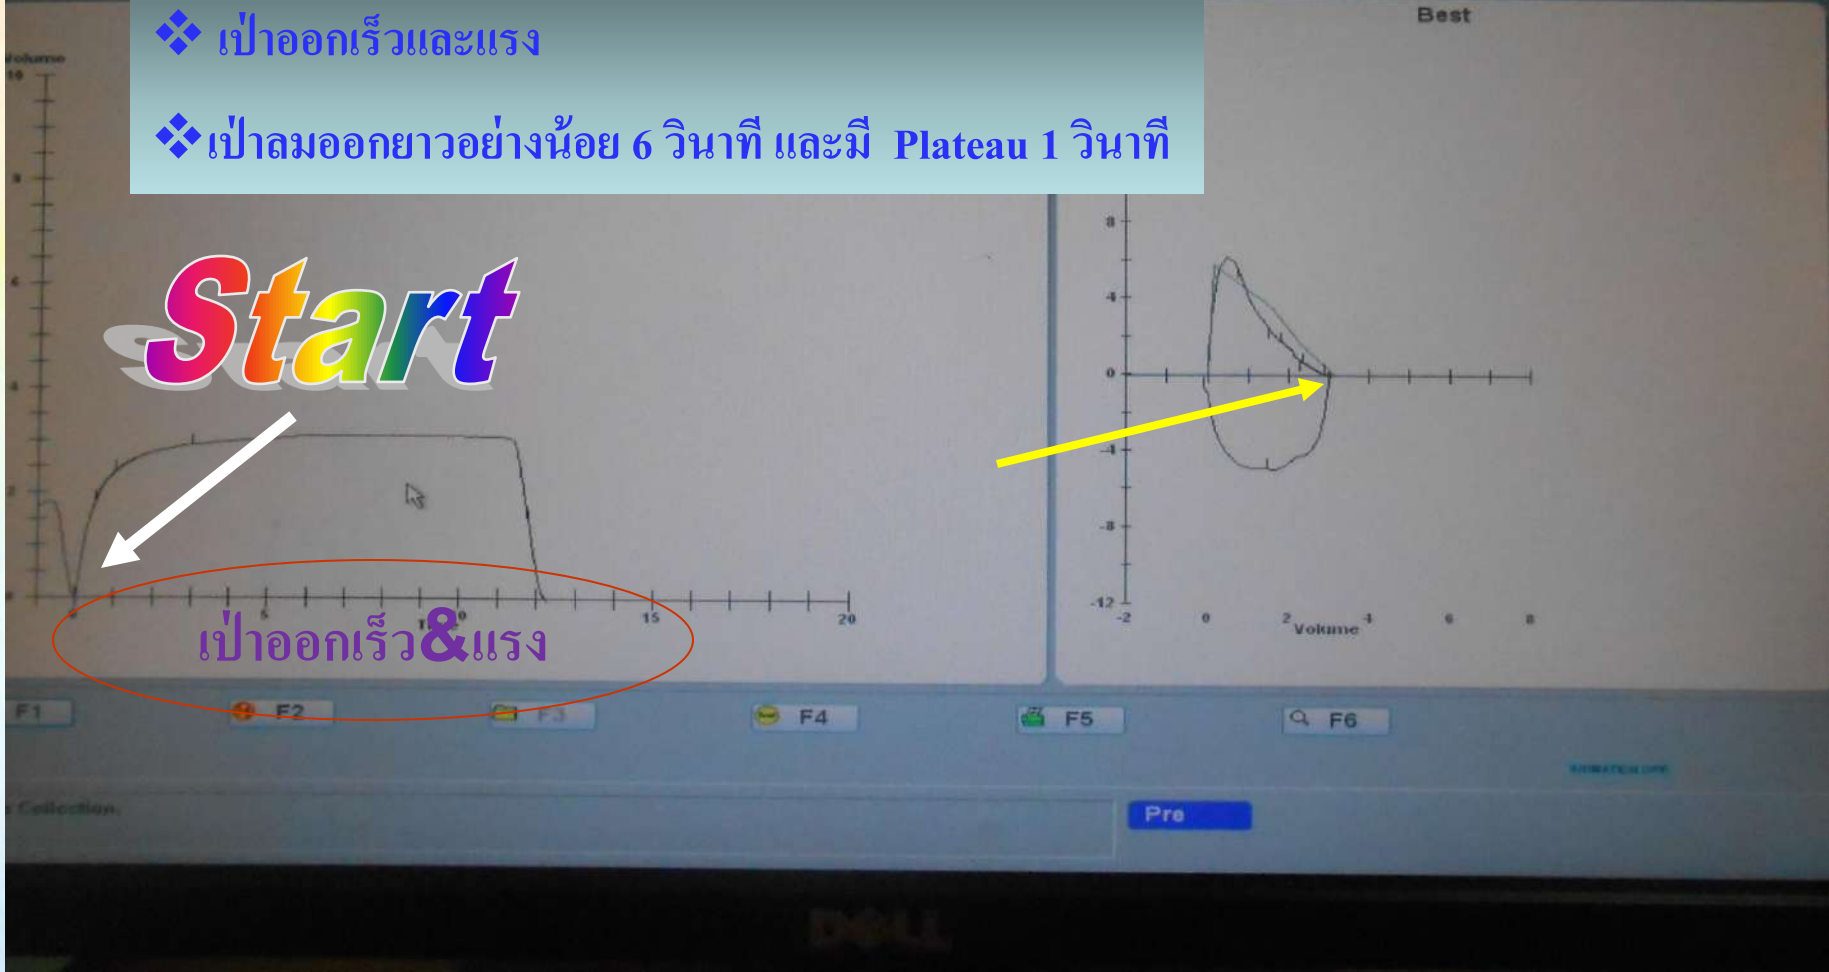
❖ เป่าออกเร็วและแรง

❖เป่าลมออกยาวอย่างน้อย 6 วินาที และมี Plateau 1 วินาที

Best

Volume

10

8

6

4

2

0

Start

5

10

15

20

เป่าออกเร็ว&แรง

8

4

0

-4

-8

-12

-2

0

2

Volume

4

6

8

F1

F2

F3

F4

F5

F6

Collection

Pre

DELL